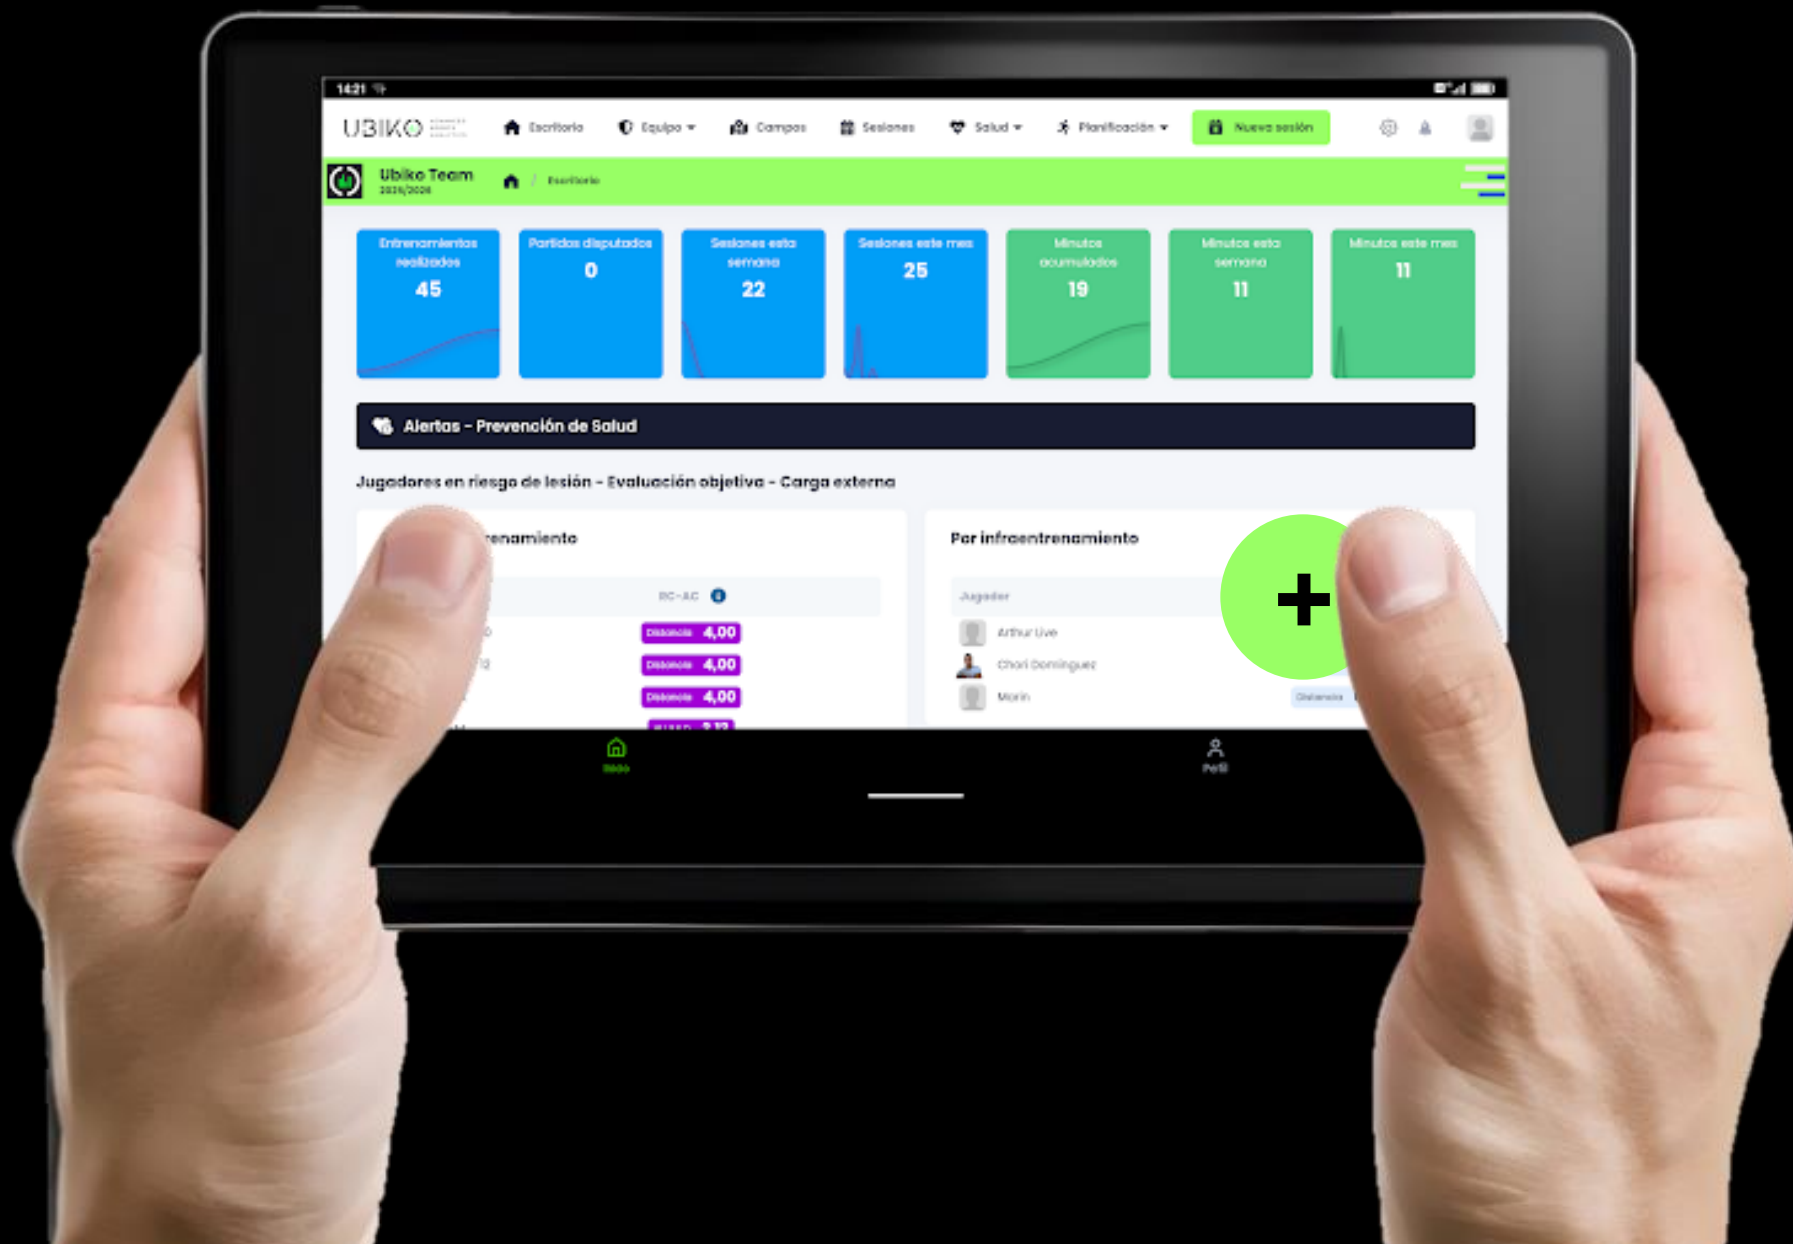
14:21

UBIKO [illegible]

Escritorio
Equipo
Campos
Sesiones
Salud
Planificación
Nueva sesión

Ubiko Team
2025/2026
Escritorio

Entrenamientos realizados
45

Partidos disputados
0

Sesiones esta semana
22

Sesiones este mes
25

Minutos acumulados
19

Minutos esta semana
11

Minutos este mes
11

Alertas - Prevención de Salud

Jugadores en riesgo de lesión - Evaluación objetiva - Carga externa

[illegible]renamiento

RC-AC

Distancia 4,00
Distancia 4,00
Distancia 4,00
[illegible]

Por infraentrenamiento

Jugador
Arthur Uve
Chori Domínguez
Marín
Distancia

+

Inicio
Perfil